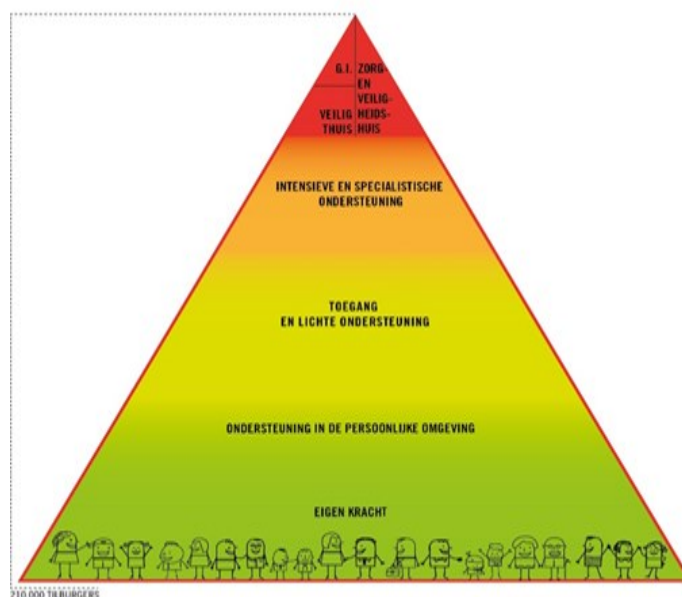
G.I.

ZORG- EN VEILIG- HEIDS- HUIS

VEILIG THUIS

INTENSIEVE EN SPECIALISTISCHE ONDERSTEUNING

TOEGANG EN LICHTE ONDERSTEUNING

ONDERSTEUNING IN DE PERSOONLIJKE OMGEVING

EIGEN KRACHT

210.000 TILBURGERS